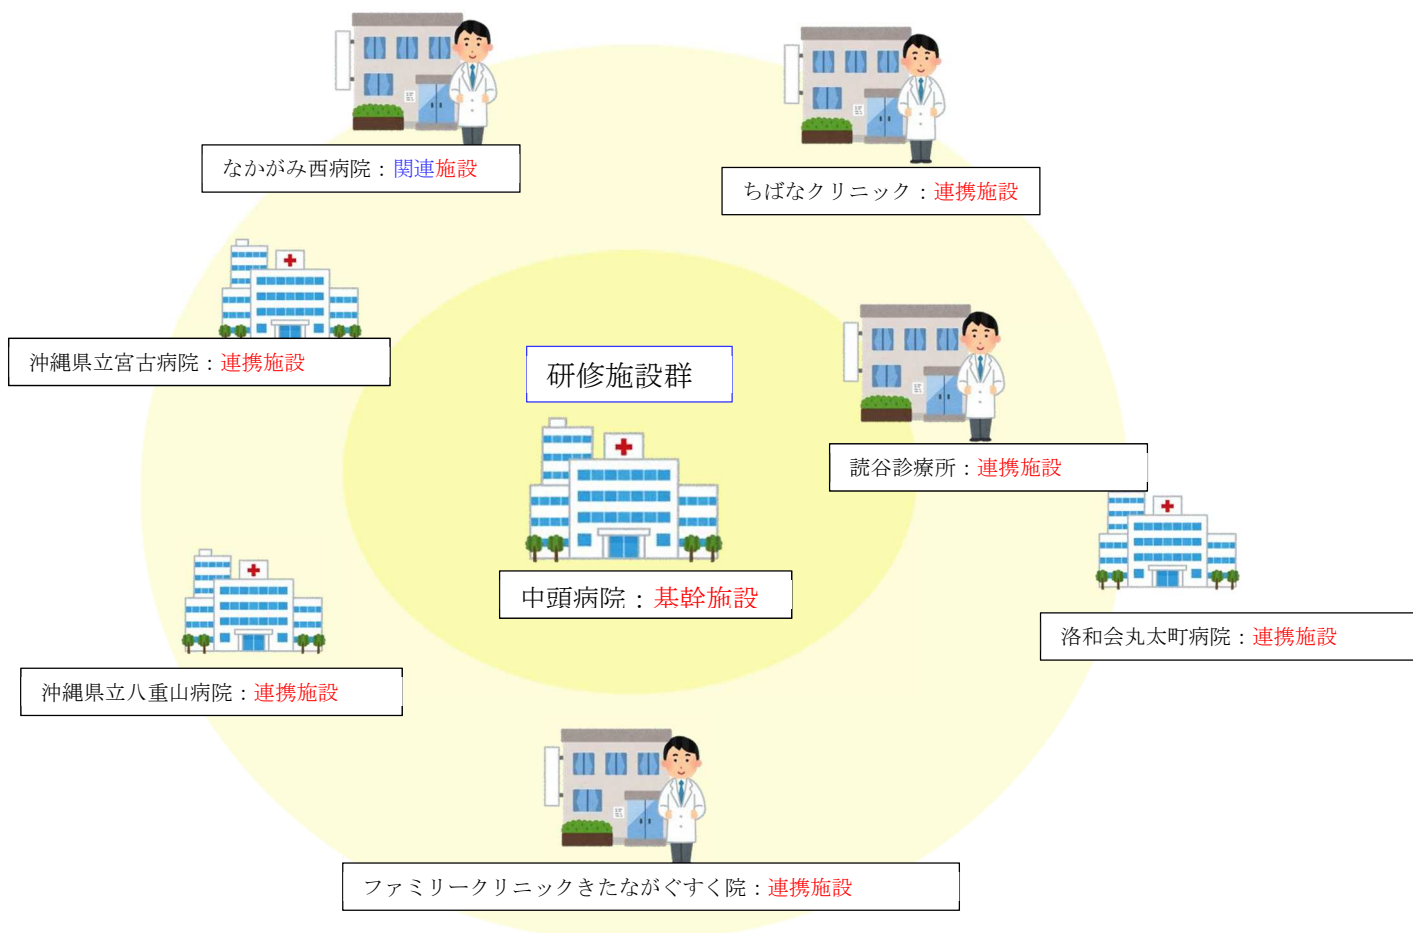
なかがみ西病院：関連施設

ちばなクリニック：連携施設

沖縄県立宮古病院：連携施設

研修施設群

読谷診療所：連携施設

中頭病院：基幹施設

洛和会丸太町病院：連携施設

沖縄県立八重山病院：連携施設

ファミリークリニックきたなかぐすく院：連携施設